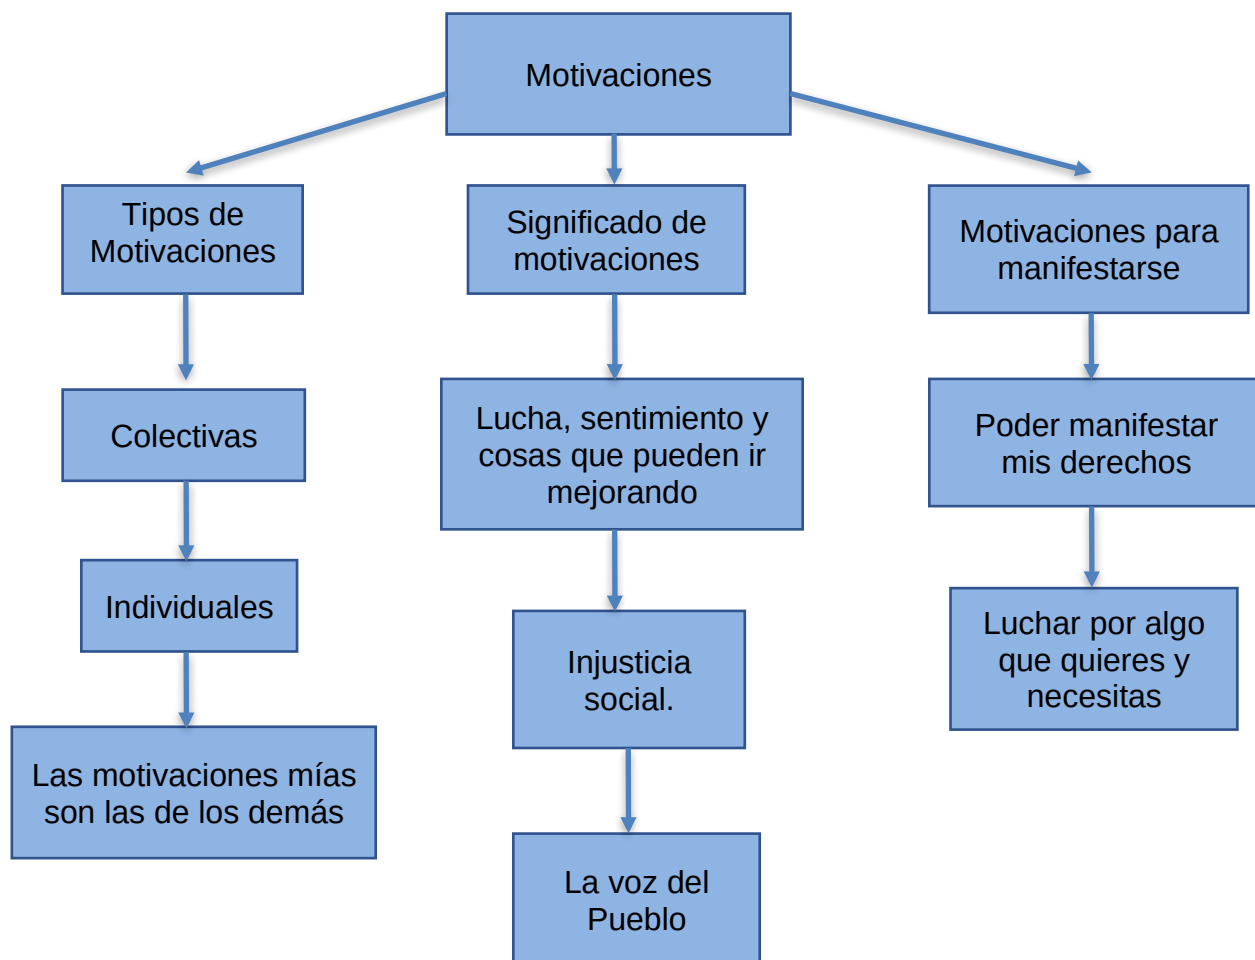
Motivaciones

Tipos de Motivaciones

Colectivas

Individuales

Las motivaciones mías son las de los demás

Significado de motivaciones

Lucha, sentimiento y cosas que pueden ir mejorando

Injusticia social.

La voz del Pueblo

Motivaciones para manifestarse

Poder manifestar mis derechos

Luchar por algo que quieres y necesitas